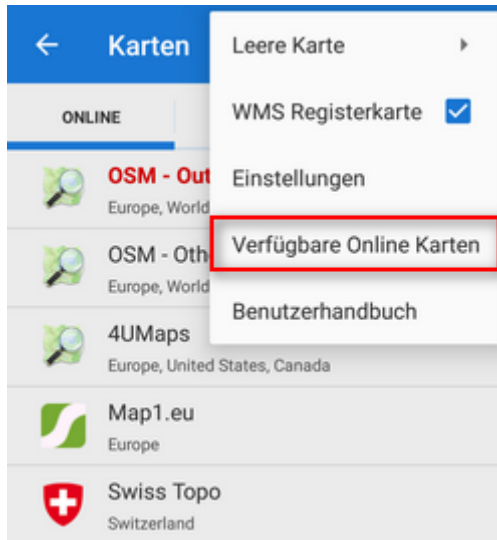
Karten

ONLINE

OSM - Out
Europe, World

OSM - Oth
Europe, World

4UMaps
Europe, United States, Canada

Map1.eu
Europe

Swiss Topo
Switzerland

Leere Karte

WMS Registerkarte

Einstellungen

Verfügbare Online Karten

Benutzerhandbuch